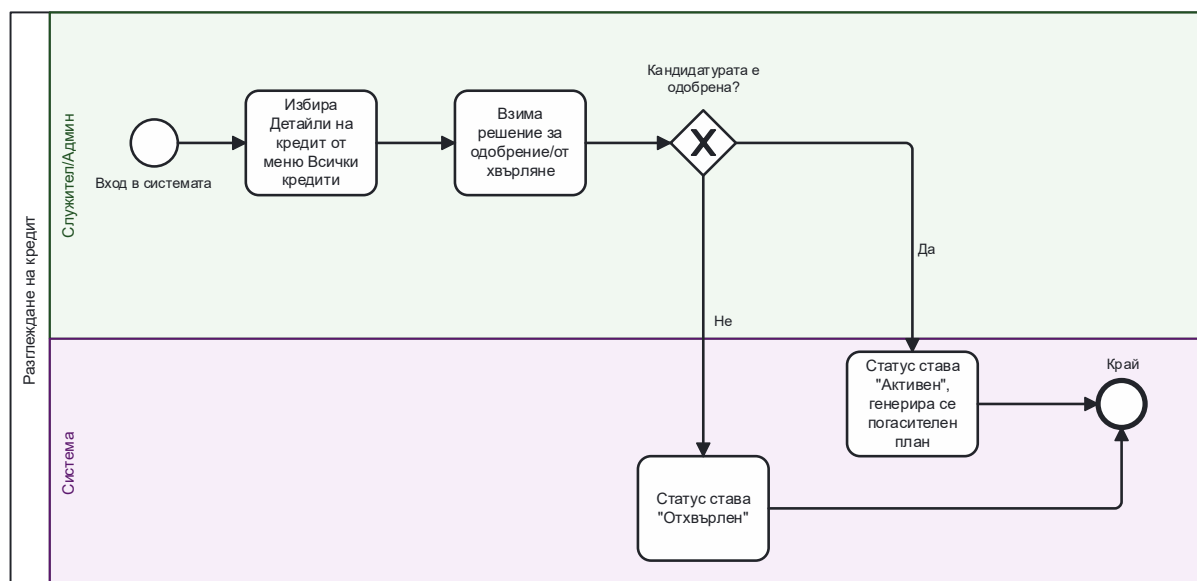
Разглеждане на кредит

Служител/Админ

Вход в системата

Избира Детайли на кредит от меню Всички кредити

Взима решение за одобрение/отхвърляне

Кандидатурата е одобрена?

X

Да

Не

Система

Статус става "Активен", генерира се погасителен план

Край

Статус става "Отхвърлен"